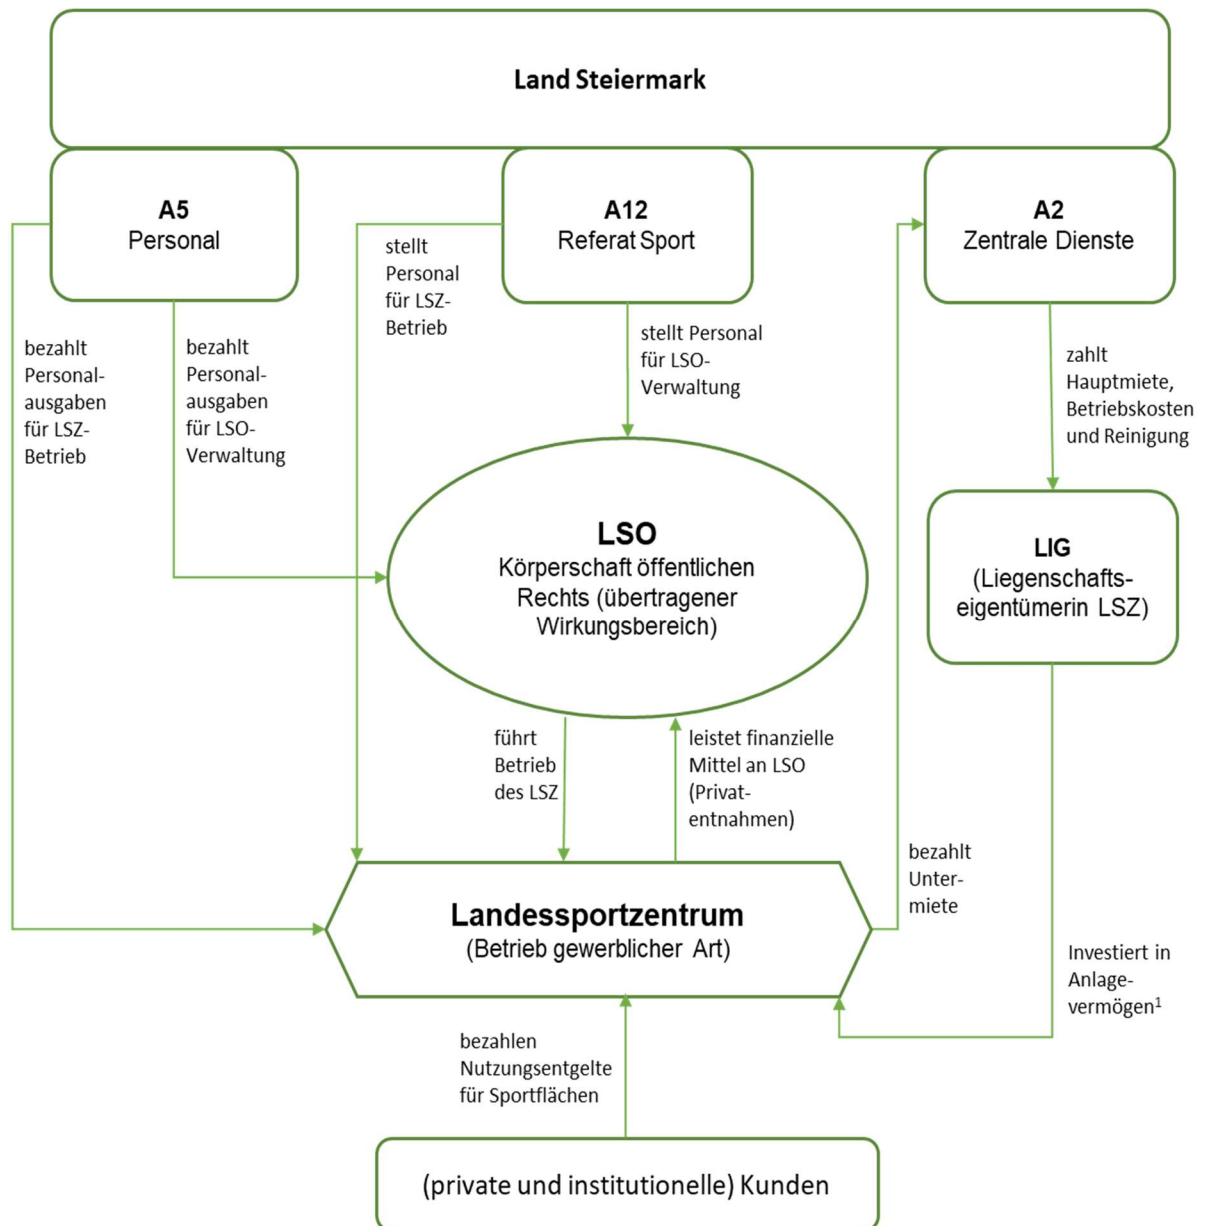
Land Steiermark

A5
Personal

A12
Referat Sport

A2
Zentrale Dienste

stellt Personal für LSZ-Betrieb

bezahlt Personalausgaben für LSZ-Betrieb

bezahlt Personalausgaben für LSO-Verwaltung

stellt Personal für LSO-Verwaltung

zahlt Hauptmiete, Betriebskosten und Reinigung

LSO
Körperschaft öffentlichen Rechts (übertragener Wirkungsbereich)

LIG
(Liegenschaftseigentümerin LSZ)

führt Betrieb des LSZ

leistet finanzielle Mittel an LSO (Privatentnahmen)

bezahlt Untermiete

Landessportzentrum
(Betrieb gewerblicher Art)

Investiert in Anlagevermögen$^1$

bezahlen Nutzungsentgelte für Sportflächen

(private und institutionelle) Kunden